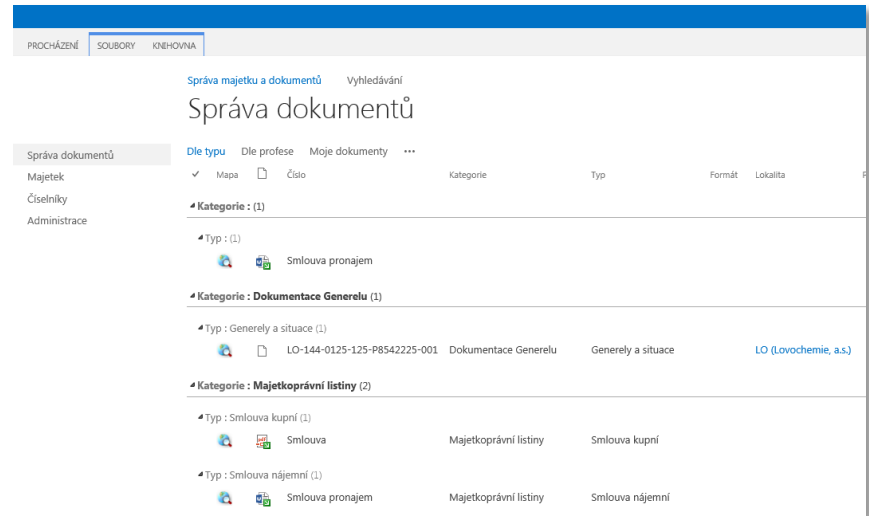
PROCHÁZENÍ SOUBORY KNIHOVNA

Správa majetku a dokumentů Vyhledávání

Správa dokumentů

Správa dokumentů
Majetek
Číselníky
Administrace

Dle typu Dle profese Moje dokumenty ...

✓ Mapa Číslo Kategorie Typ Formát Lokalita

◢ Kategorie : (1)

◢ Typ : (1)

Smlouva pronajem

◢ Kategorie : Dokumentace Generelu (1)

◢ Typ : Generely a situace (1)

LO-144-0125-125-P8542225-001 Dokumentace Generelu Generely a situace LO (Lovochemie, a.s.)

◢ Kategorie : Majetkoprávní listiny (2)

◢ Typ : Smlouva kupní (1)

Smlouva Majetkoprávní listiny Smlouva kupní

◢ Typ : Smlouva nájemní (1)

Smlouva pronajem Majetkoprávní listiny Smlouva nájemní